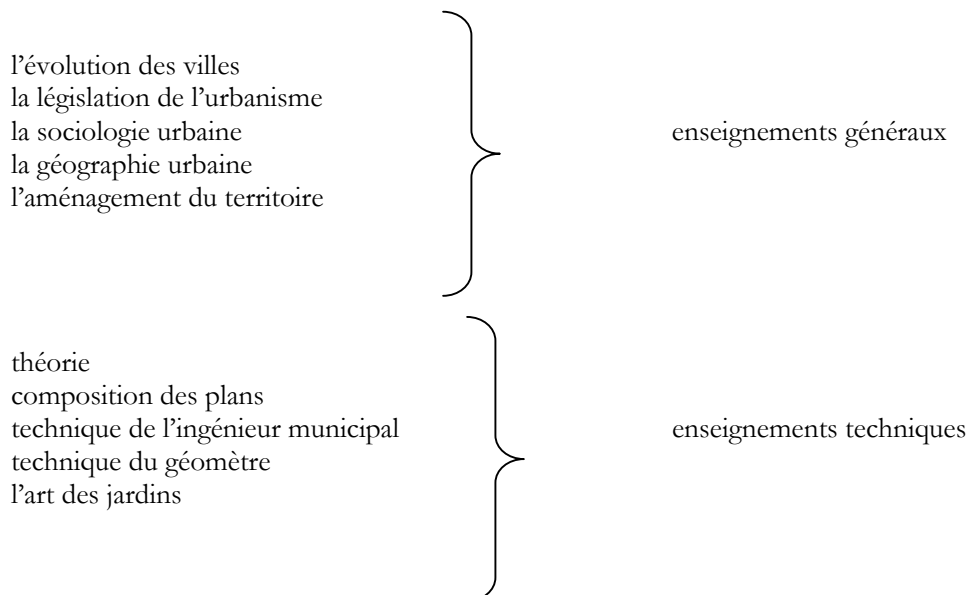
l'évolution des villes
la législation de l'urbanisme
la sociologie urbaine
la géographie urbaine
l'aménagement du territoire

enseignements généraux

théorie
composition des plans
technique de l'ingénieur municipal
technique du géomètre
l'art des jardins

enseignements techniques